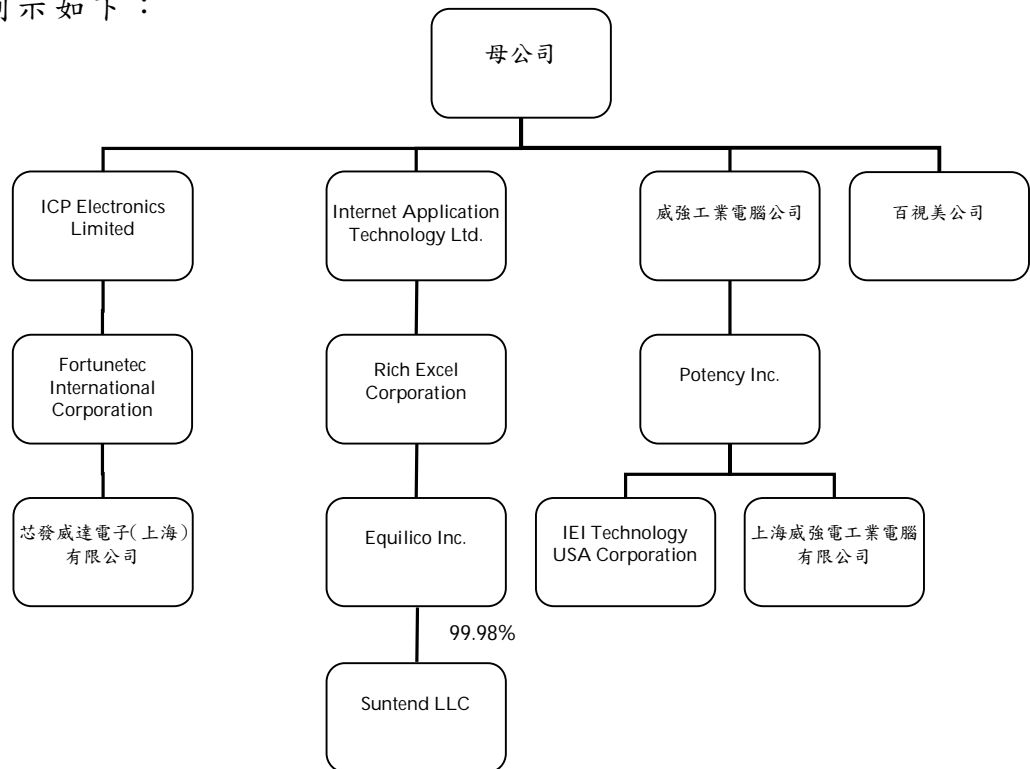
列示如下：

母公司

ICP Electronics Limited

Internet Application Technology Ltd.

威強工業電腦公司

百視美公司

Fortunetec International Corporation

Rich Excel Corporation

Potency Inc.

芯發威達電子(上海)有限公司

Equilico Inc.

IEI Technology USA Corporation

上海威強電工業電腦有限公司

99.98%

Suntend LLC